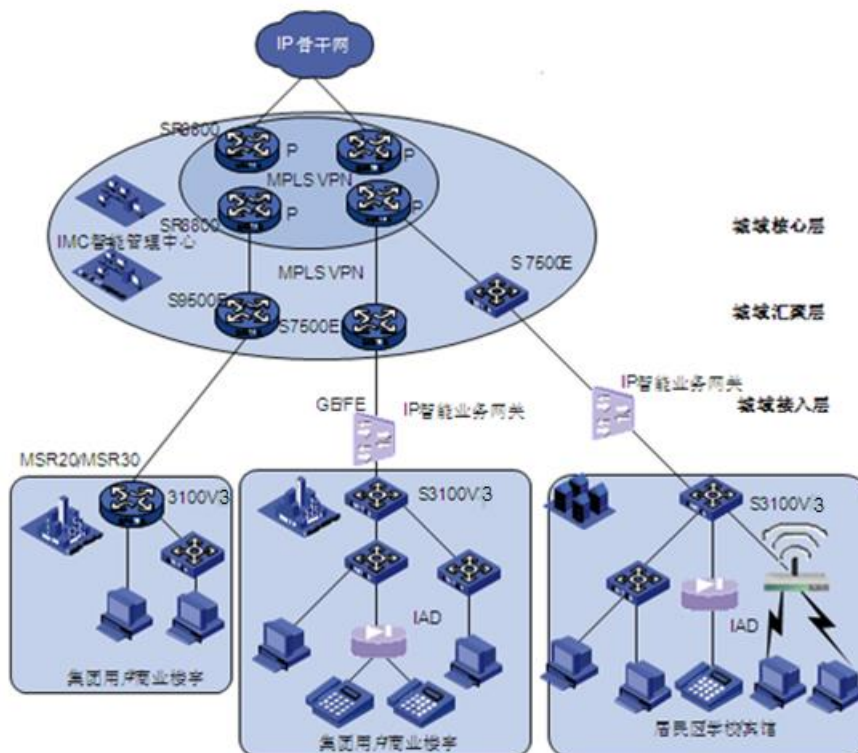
IP骨干网

SR8800
P
P
MPLS VPN
SR8800
P
P
IMC智能管理中心
MPLS VPN
S7500E
S9500E
S7500E

城域核心层
城域汇聚层
城域接入层

GE/FE
IP智能业务网关
IP智能业务网关

MSR20/MSR30
3100V3
集团用户商业楼宇

S3100V3
IAD
集团用户商业楼宇

S3100V3
IAD
居民区学校宾馆